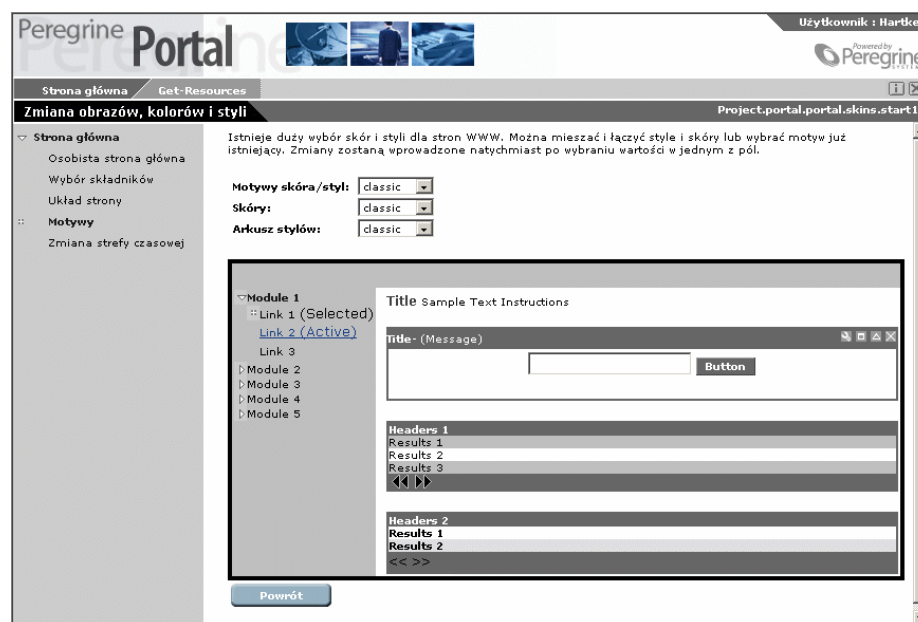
Peregrine Portal

Użytkownik : Hartke

Powered by Peregrine

Strona główna
Get-Resources

Zmiana obrazów, kolorów i styli

Project.portal.portal.skins.start1

Strona główna
Osobista strona główna
Wybór składników
Układ strony
Motywy
Zmiana strefy czasowej

Istnieje duży wybór skór i styli dla stron WWW. Można mieszać i łączyć style i skóry lub wybrać motyw już istniejący. Zmiany zostaną wprowadzone natychmiast po wybraniu wartości w jednym z pól.

Motywy skóra/styl: classic
Skóry: classic
Arkusz stylów: classic

Module 1
Link 1 (Selected)
Link 2 (Active)
Link 3
Module 2
Module 3
Module 4
Module 5

Title Sample Text Instructions

Title- (Message)

Button

| Headers 1 |
|---|
| Results 1 |
| Results 2 |
| Results 3 |

| Headers 2 |
|---|
| Results 1 |
| Results 2 |

<< >>

Powrót